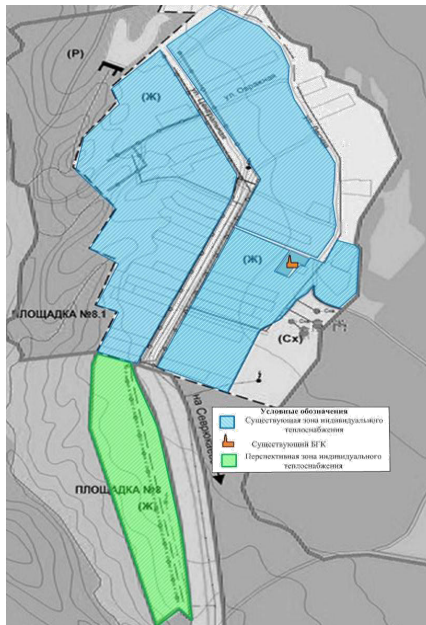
(Р)
(Ж)
ул. Овражная
(Ж)
ПЛОЩАДКА №8.1
(Сх)
на Серово
Условные обозначения
Существующая зона индивидуального теплоснабжения
Существующий БГК
Перспективная зона индивидуального теплоснабжения
ПЛОЩАДКА №8
(Ж)